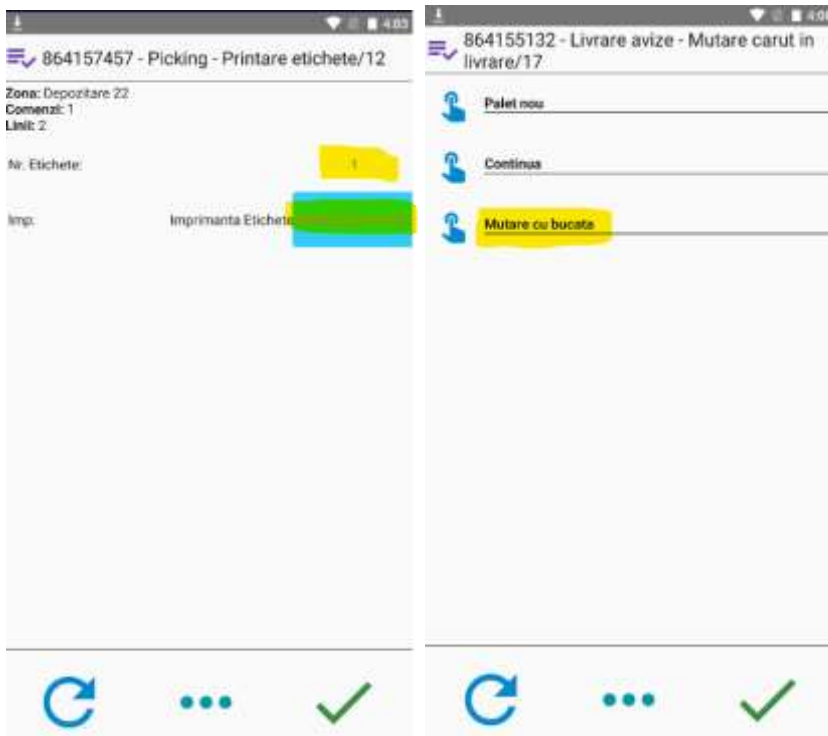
4:03

864157457 - Picking - Printare etichete/12

Zona: Depozitare 22
Comenzi: 1
Linii: 2

Nr. Etichete: 1

Imp: Imprimanta Etichete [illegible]

4:0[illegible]

864155132 - Livrare avize - Mutare carut in livrare/17

Palet nou

Continua

Mutare cu bucata